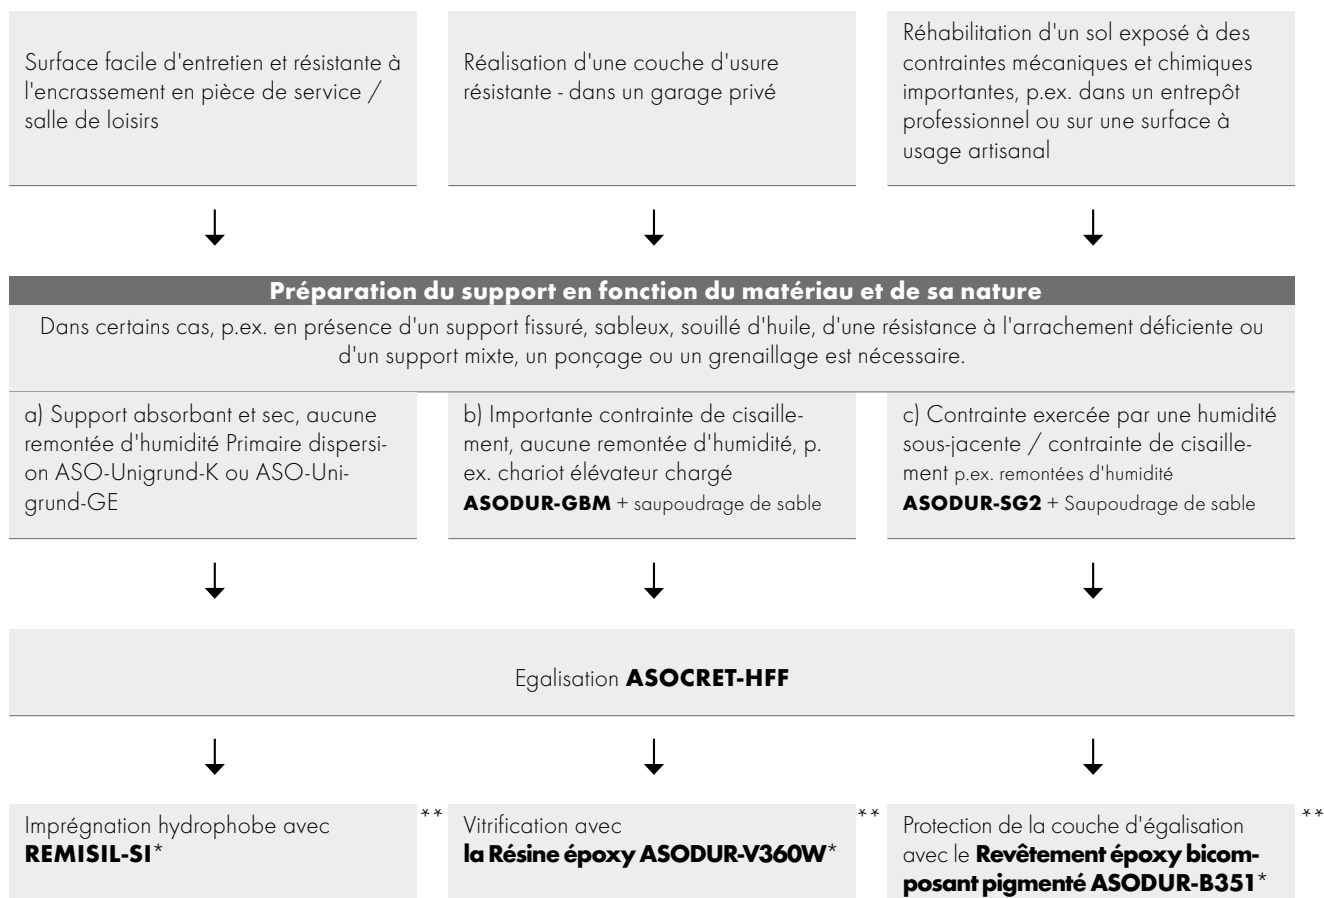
Surface facile d'entretien et résistante à l'encrassement en pièce de service / salle de loisirs

Réalisation d'une couche d'usure résistante - dans un garage privé

Réhabilitation d'un sol exposé à des contraintes mécaniques et chimiques importantes, p.ex. dans un entrepôt professionnel ou sur une surface à usage artisanal

Préparation du support en fonction du matériau et de sa nature

Dans certains cas, p.ex. en présence d'un support fissuré, sableux, souillé d'huile, d'une résistance à l'arrachement déficiente ou d'un support mixte, un ponçage ou un grenaillage est nécessaire.

a) Support absorbant et sec, aucune remontée d'humidité Primaire dispersion ASO-Unigrund-K ou ASO-Unigrund-GE

b) Importante contrainte de cisaillement, aucune remontée d'humidité, p. ex. chariot élévateur chargé **ASODUR-GBM** + saupoudrage de sable

c) Contrainte exercée par une humidité sous-jacente / contrainte de cisaillement p.ex. remontées d'humidité **ASODUR-SG2** + Saupoudrage de sable

Egalisation **ASOCRET-HFF**

Imprégnation hydrophobe avec **REMISIL-SI*** **

Vitrification avec **la Résine époxy ASODUR-V360W*** **

Protection de la couche d'égalisation avec le **Revêtement époxy bicomposant pigmenté ASODUR-B351*** **